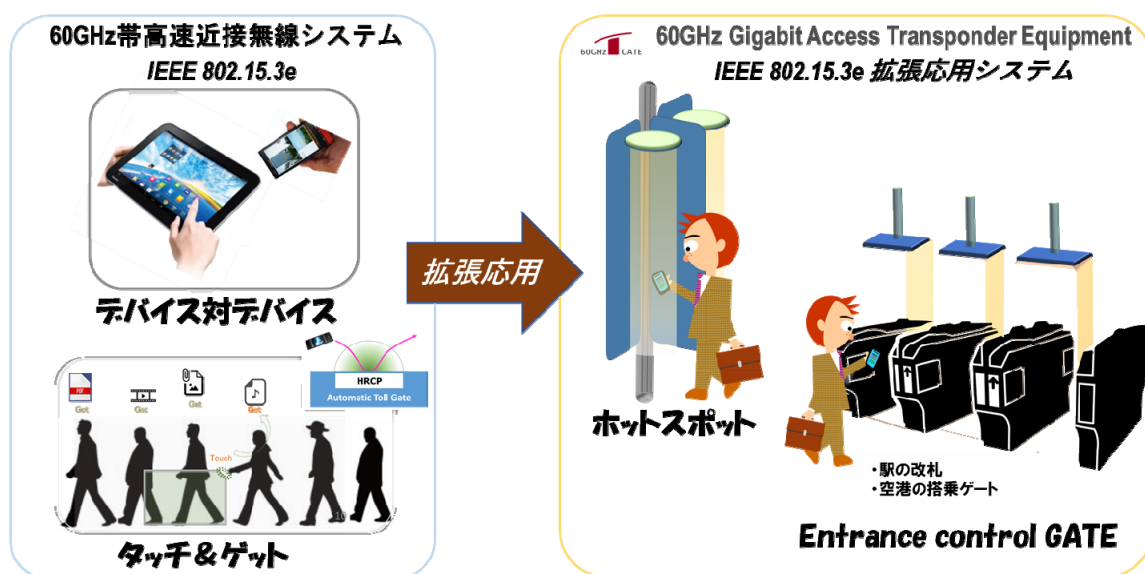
60GHz帯高速近接無線システム
IEEE 802.15.3e

デバイス対デバイス

HRCP
Automatic Toll Gate

PDF
Get
Get
Get
Get
Touch

タッチ＆ゲット

拡張応用

60GHz GATE
60GHz Gigabit Access Transponder Equipment
IEEE 802.15.3e 拡張応用システム

ホットスポット

・駅の改札
・空港の搭乗ゲート

Entrance control GATE